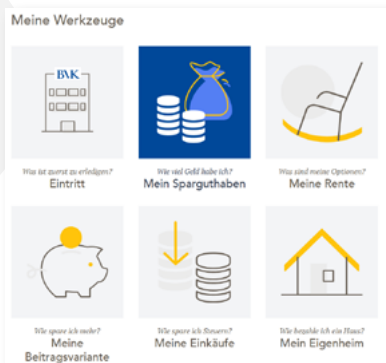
Meine Werkzeuge

BVK

Was ist zuerst zu erledigen?
Eintritt

Wie viel Geld habe ich?
Mein Sparguthaben

Was sind meine Optionen?
Meine Rente

Wie spare ich mehr?
Meine Beitragsvariante

Wie spare ich Steuern?
Meine Einkäufe

Wie bezahle ich ein Haus?
Mein Eigenheim